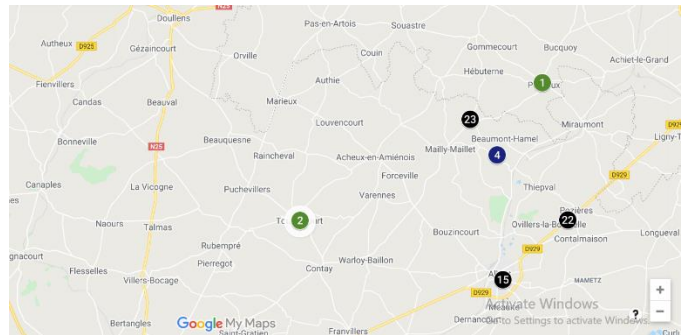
Doullens
N25
Pas-en-Artois
Souastre
Authieux
D925
Gézaincourt
Gommecourt
Bucquoy
Orville
Couin
Achiet-le-Grand
Hébuterne
Fienvillers
Authie
P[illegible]ux
1
Candas
Beauval
Marieux
Louvencourt
23
Miraumont
Ligny-T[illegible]
Beaumont-Hamel
N25
Beauquesne
Mailly-Maillet
4
Bonneville
Raincheval
Acheux-en-Amiénois
Forceville
Thiepval
D929
Canaples
La Vicogne
Puchevillers
Varennes
Pozières
2
To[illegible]urt
22
Naours
Talmas
Ovillers-la-Bo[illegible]elle
Bouzincourt
Contalmaison
Longueval
Rubempré
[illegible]gnacourt
Contay
Flesselles
Pierregot
Warloy-Baillon
A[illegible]
15
Villers-Bocage
MAMETZ
D929
Activate Windows
Go to Settings to activate Windows.
Bertangles
Google My Maps
Dernancourt
Franvillers
+
−
?